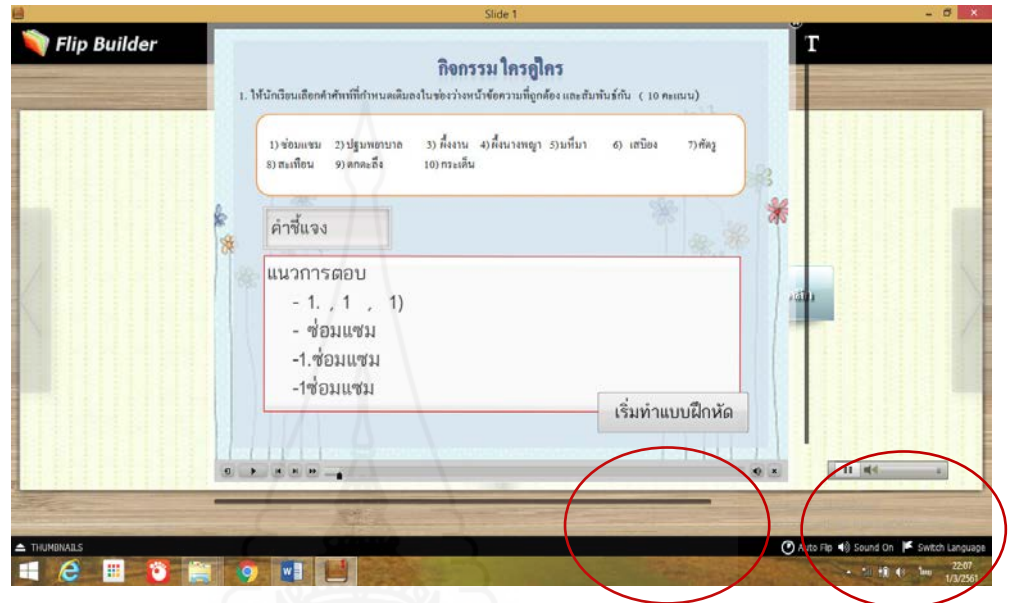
Slide 1

Flip Builder

T

กิจกรรมใครคู่ใคร

1. ให้นักเรียนเลือกคำศัพท์ที่กำหนดเติมลงในช่องว่างหน้าข้อความที่ถูกต้อง และสัมพันธ์กัน ( 10 คะแนน)

1) ซ่อมแซม 2) ปฐมพยาบาล 3) ผึ่งงาน 4) ผึ้งนางพญา 5) มหึมา 6) เสบียง 7) ศัตรู 8) สะเทือน 9) ตกตะลึง 10) กระเด็น

คำชี้แจง

แนวการตอบ
- 1. , 1 , 1)
- ซ่อมแซม
-1.ซ่อมแซม
-1ซ่อมแซม

เริ่มทำแบบฝึกหัด

THUMBNAILS

Auto Flip Sound On Switch Language

22:07
1/3/2561